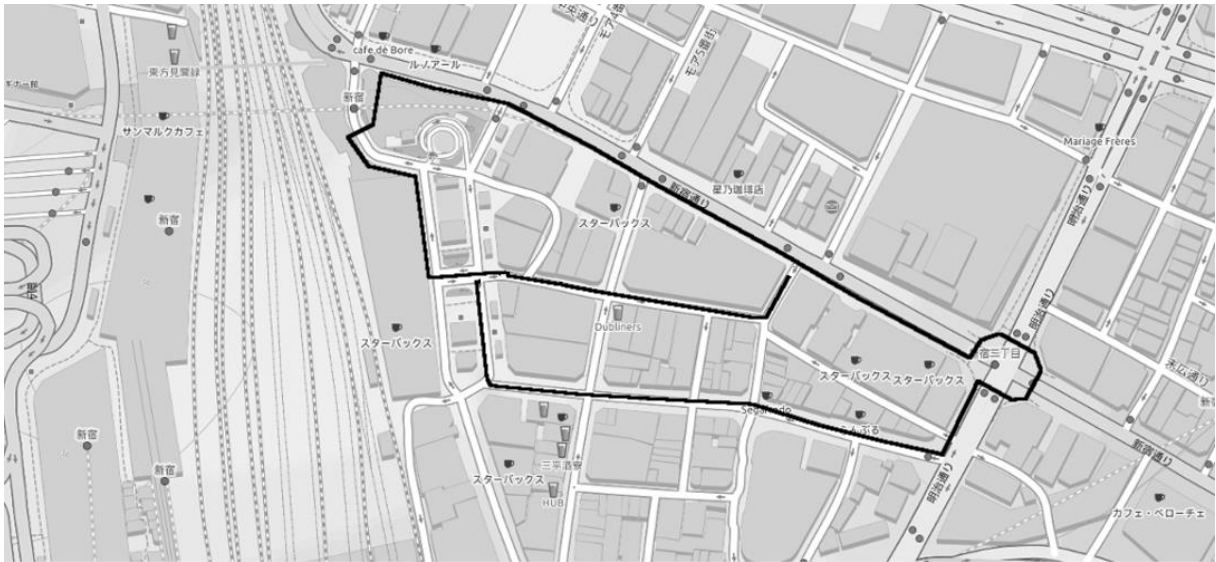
cafe de Bore
ルノアール
東方見聞録
新宿
サンマルクカフェ
モア5番街
新宿通り
星乃珈琲店
Mariage Frères
スターバックス
新宿
スターバックス
Dubliners
明治通り
新宿三丁目
スターバックス
スターバックス
Segafredo
らんぶる
末広通り
新宿通り
新宿
新宿
三平酒寮
スターバックス
HUB
明治通り
カフェ・ベローチェ